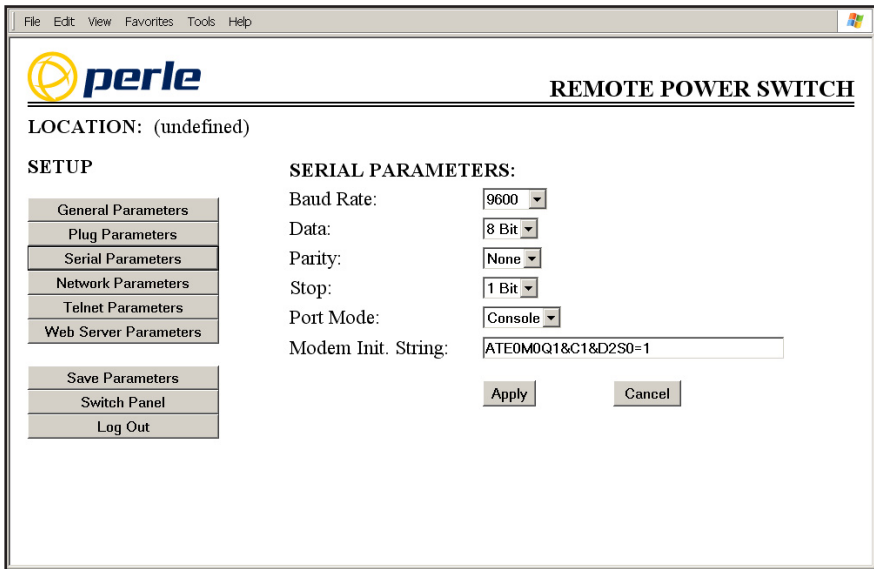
File Edit View Favorites Tools Help

perle

REMOTE POWER SWITCH

LOCATION: (undefined)

SETUP

General Parameters
Plug Parameters
Serial Parameters
Network Parameters
Telnet Parameters
Web Server Parameters

Save Parameters
Switch Panel
Log Out

SERIAL PARAMETERS:

Baud Rate: 9600
Data: 8 Bit
Parity: None
Stop: 1 Bit
Port Mode: Console
Modem Init. String: ATE0M0Q1&C1&D2S0=1

Apply Cancel